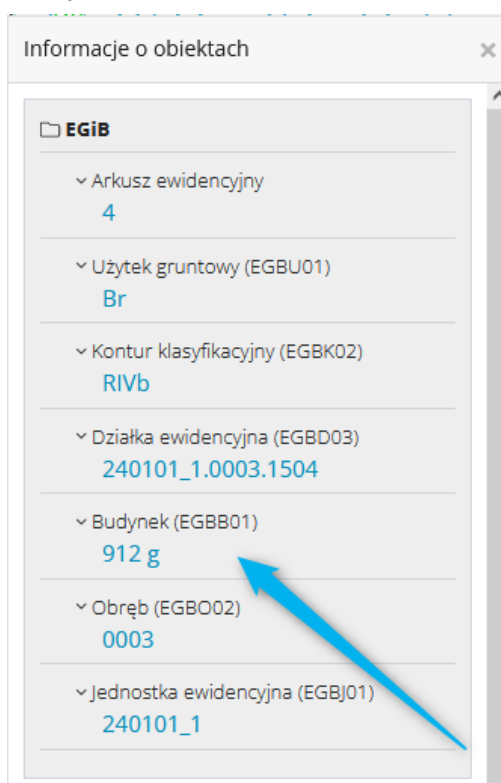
Informacje o obiektach

×

EGiB

Arkusz ewidencyjny
4

Użytek gruntowy (EGBU01)
Br

Kontur klasyfikacyjny (EGBK02)
RIVb

Działka ewidencyjna (EGBD03)
240101_1.0003.1504

Budynek (EGBB01)
912 g

Obręb (EGBO02)
0003

Jednostka ewidencyjna (EGBJ01)
240101_1